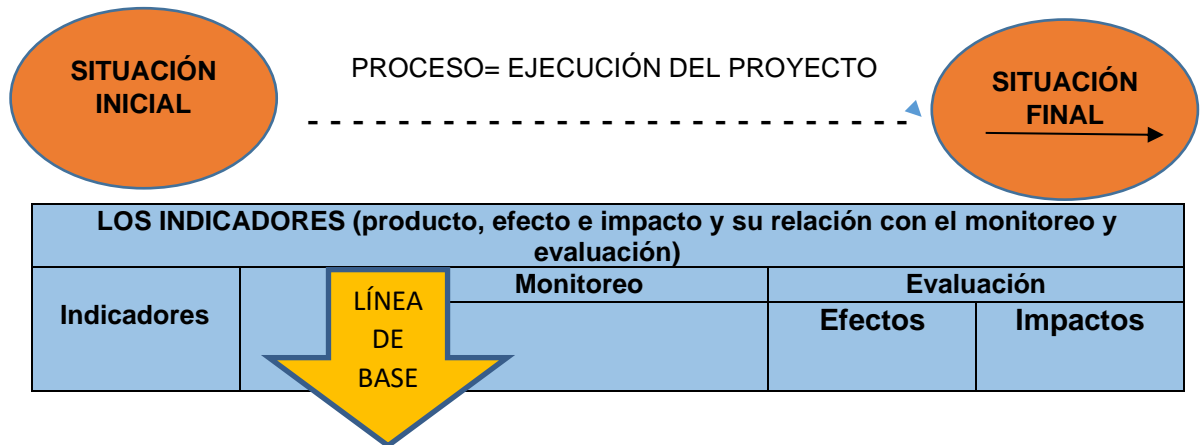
SITUACIÓN INICIAL

PROCESO= EJECUCIÓN DEL PROYECTO

SITUACIÓN FINAL

| LOS INDICADORES (producto, efecto e impacto y su relación con el monitoreo y evaluación) | | | | |
|---|---|---|---|---|
| Indicadores | LÍNEA DE BASE | Monitoreo | Evaluación | |
| | | | Efectos | Impactos |